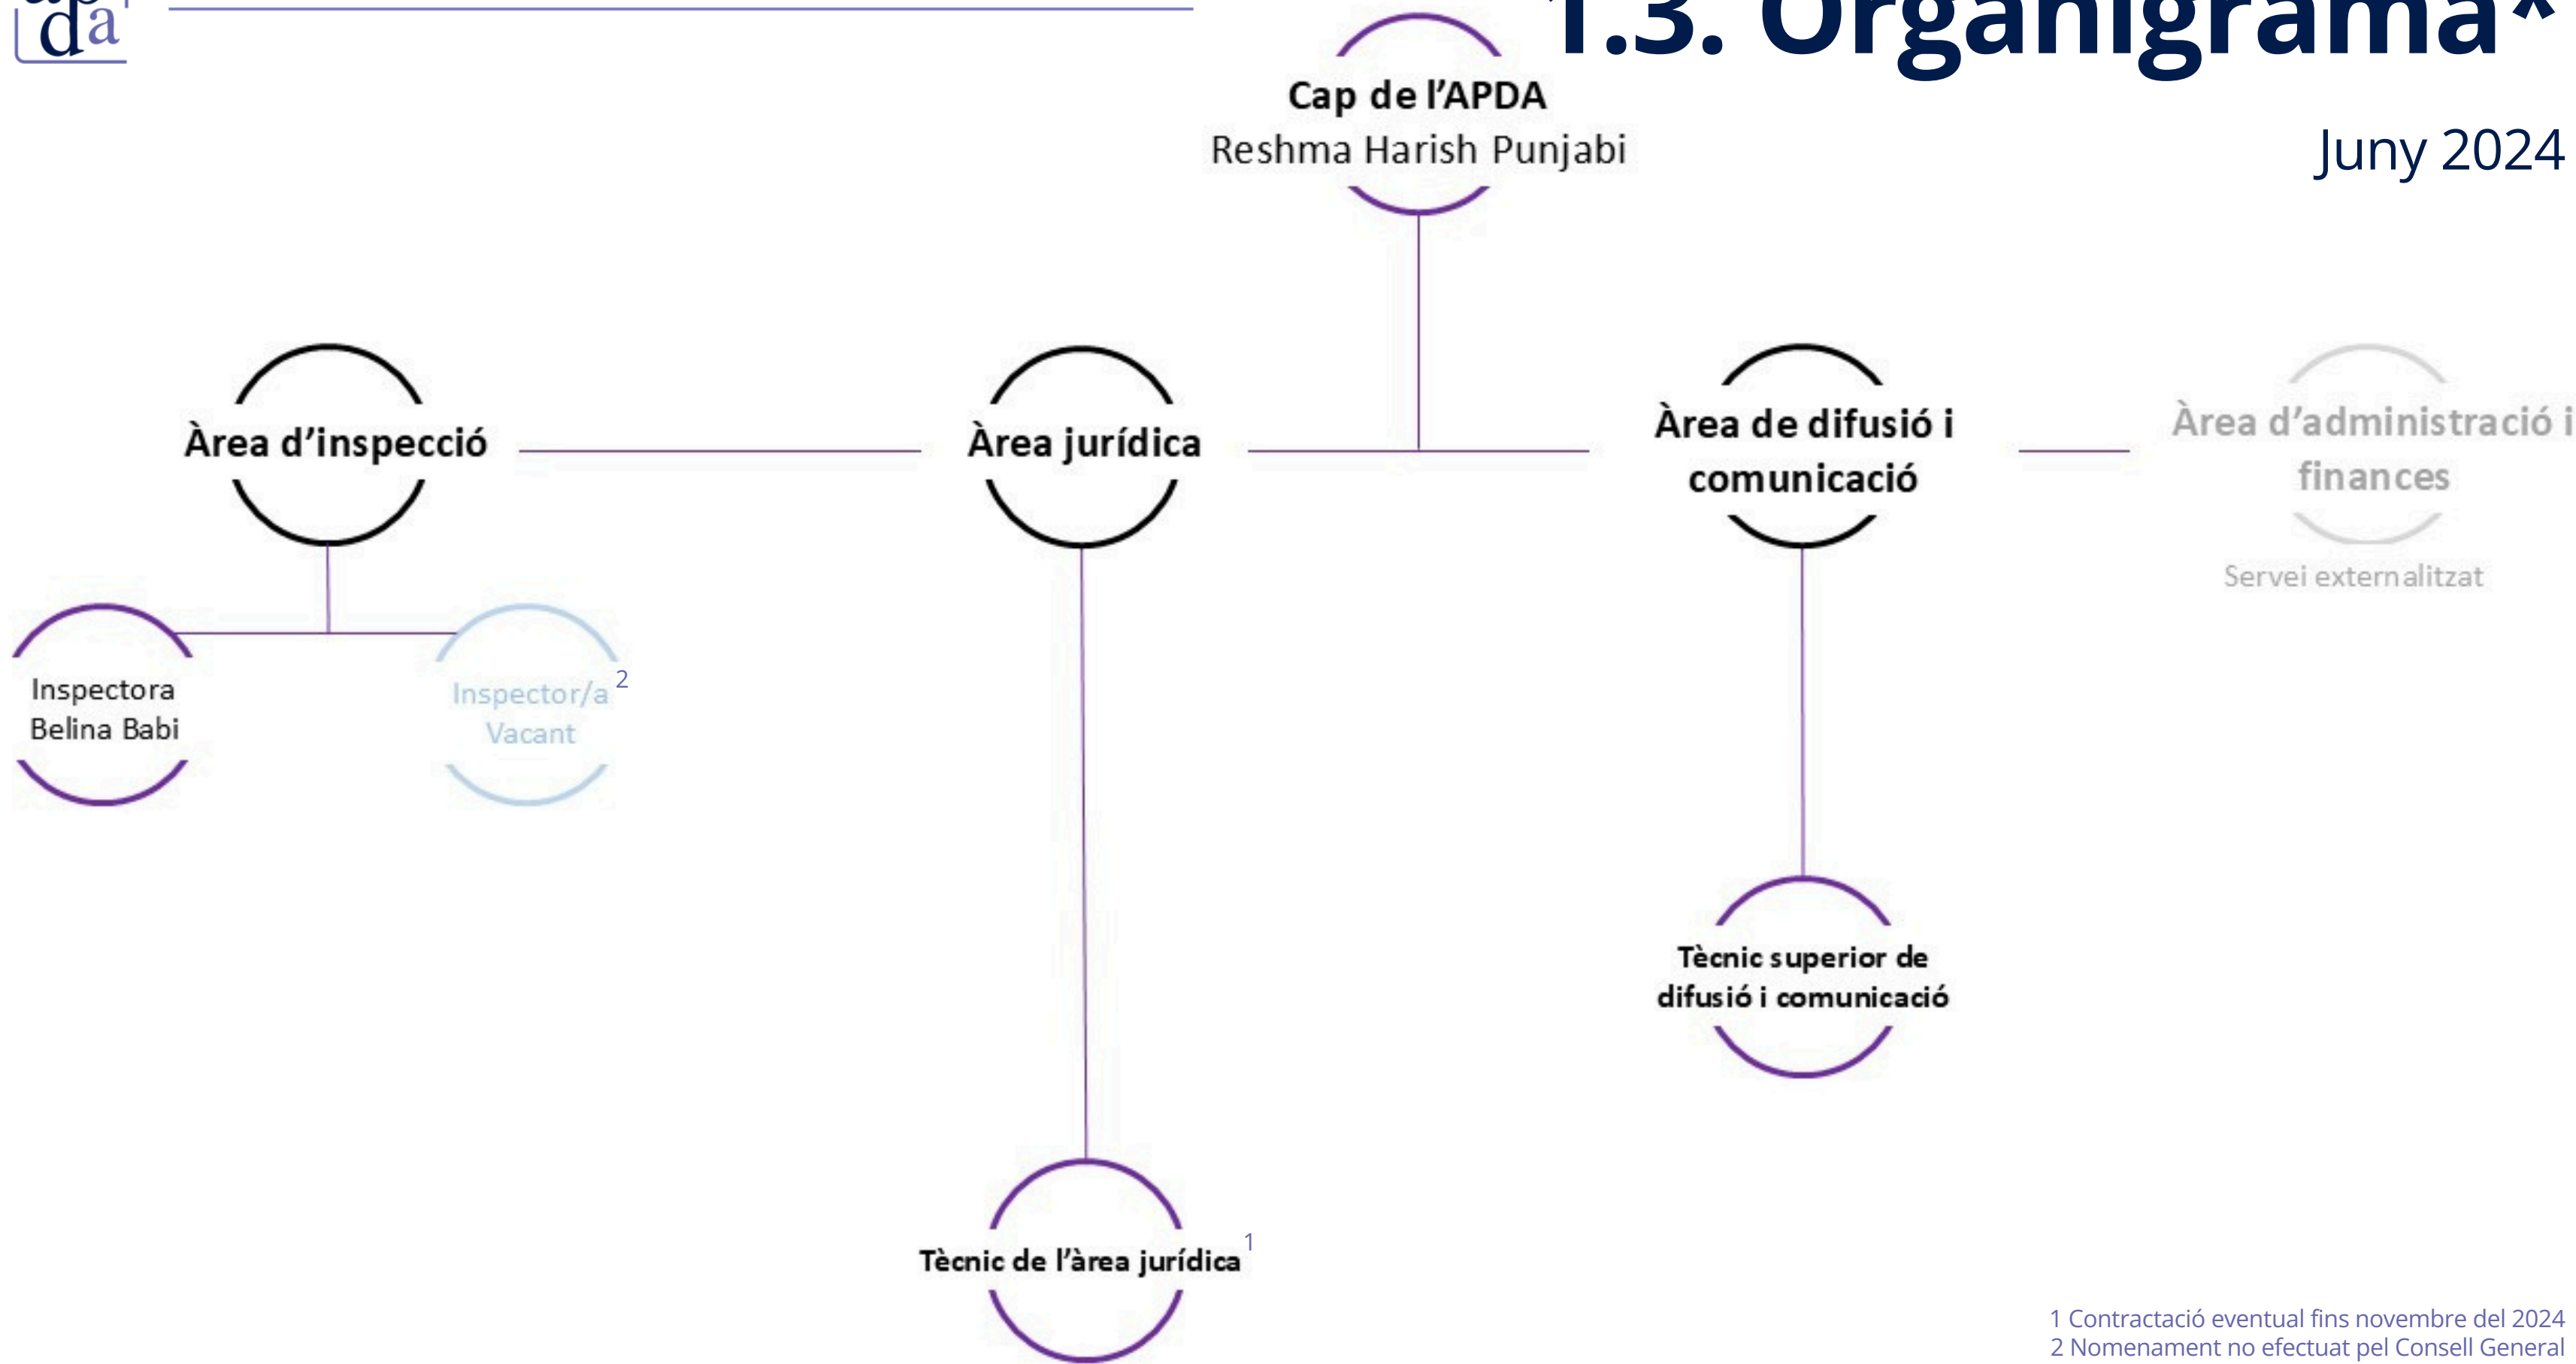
da

1.3. Organigrama*

Juny 2024

Cap de l'APDA
Reshma Harish Punjabi

Àrea d'inspecció

Àrea jurídica

Àrea de difusió i comunicació

Àrea d'administració i finances
Servei externalitzat

Inspectora
Belina Babi

Inspector/a$^{2}$
Vacant

Tècnic superior de difusió i comunicació

Tècnic de l'àrea jurídica$^{1}$

1 Contractació eventual fins novembre del 2024
2 Nomenament no efectuat pel Consell General